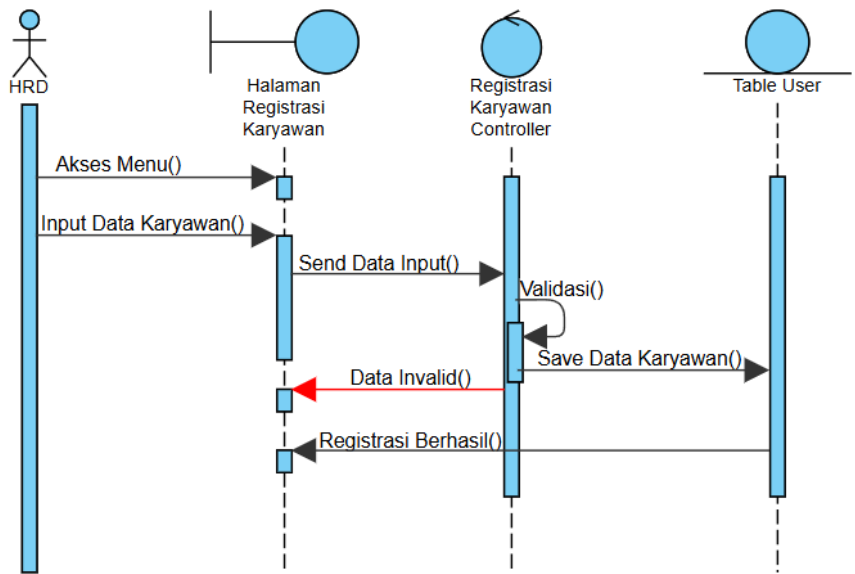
HRD

Halaman Registrasi Karyawan

Registrasi Karyawan Controller

Table User

Akses Menu()

Input Data Karyawan()

Send Data Input()

Validasi()

Save Data Karyawan()

Data Invalid()

Registrasi Berhasil()